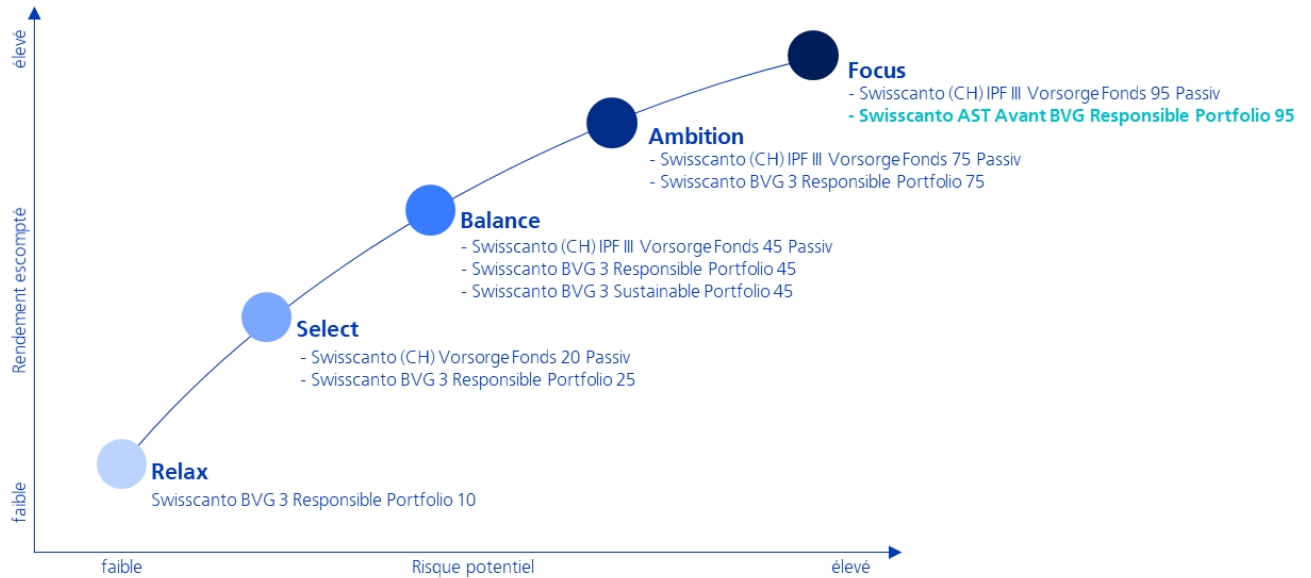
élevé

Rendement escompté

faible

Focus
- Swisscanto (CH) IPF III Vorsorge Fonds 95 Passiv
- Swisscanto AST Avant BVG Responsible Portfolio 95

Ambition
- Swisscanto (CH) IPF III Vorsorge Fonds 75 Passiv
- Swisscanto BVG 3 Responsible Portfolio 75

Balance
- Swisscanto (CH) IPF III Vorsorge Fonds 45 Passiv
- Swisscanto BVG 3 Responsible Portfolio 45
- Swisscanto BVG 3 Sustainable Portfolio 45

Select
- Swisscanto (CH) Vorsorge Fonds 20 Passiv
- Swisscanto BVG 3 Responsible Portfolio 25

Relax
Swisscanto BVG 3 Responsible Portfolio 10

faible

Risque potentiel

élevé